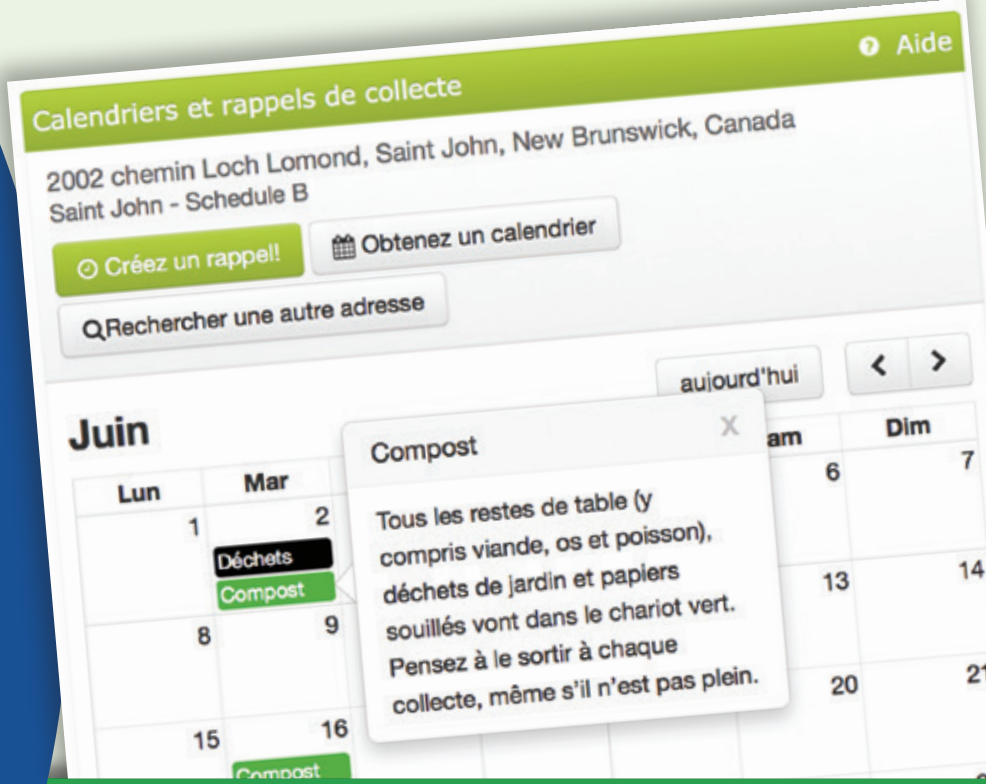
Aide

Calendriers et rappels de collecte

2002 chemin Loch Lomond, Saint John, New Brunswick, Canada
Saint John - Schedule B

Créez un rappel!

Obtenez un calendrier

Rechercher une autre adresse

aujourd'hui

< >

Juin

| Lun | Mar | | | | am | Dim |
|---|---|---|---|---|---|---|
| 1 | 2 Déchets Compost | | | | 6 | 7 |
| 8 | 9 | | | | 13 | 14 |
| 15 | 16 Compost | | | | 20 | 21 |

Compost

X

Tous les restes de table (y compris viande, os et poisson), déchets de jardin et papiers souillés vont dans le chariot vert. Pensez à le sortir à chaque collecte, même s'il n'est pas plein.